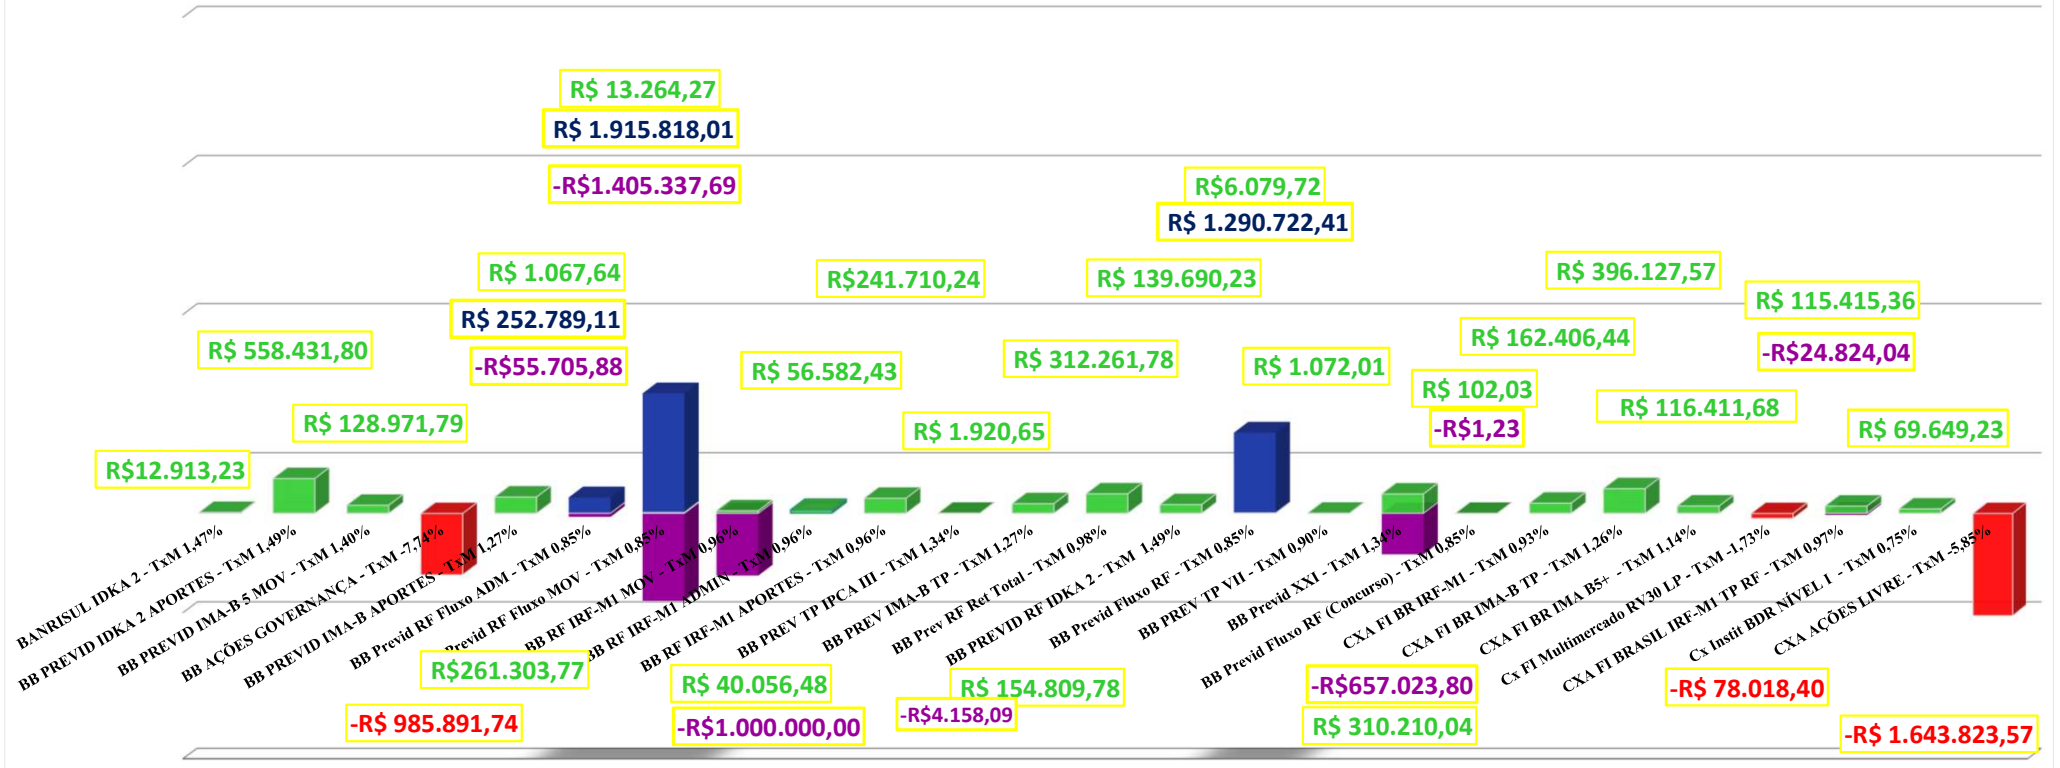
R$ 13.264,27
R$ 1.915.818,01
-R$1.405.337,69
R$6.079,72
R$ 1.290.722,41
R$ 1.067,64
R$241.710,24
R$ 139.690,23
R$ 396.127,57
R$ 115.415,36
R$ 252.789,11
R$ 558.431,80
-R$55.705,88
R$ 162.406,44
-R$24.824,04
R$ 312.261,78
R$ 56.582,43
R$ 1.072,01
R$ 102,03
R$ 128.971,79
-R$1,23
R$ 116.411,68
R$ 1.920,65
R$ 69.649,23
R$12.913,23

BANRISUL IDKA 2 - TxM 1,47%
BB PREVID IDKA 2 APORTES - TxM 1,49%
BB PREVID IMA-B 5 MOV - TxM 1,40%
BB AÇÕES GOVERNANÇA - TxM -7,74%
BB PREVID IMA-B APORTES - TxM 1,27%
BB Previd RF Fluxo ADM - TxM 0,85%
Previd RF Fluxo MOV - TxM 0,85%
BB RF IRF-M1 MOV - TxM 0,96%
BB RF IRF-M1 ADMIN - TxM 0,96%
BB RF IRF-M1 APORTES - TxM 0,96%
BB PREV TP IPCA III - TxM 1,34%
BB PREV IMA-B TP - TxM 1,27%
BB Prev RF Ret Total - TxM 0,98%
BB PREVID RF IDKA 2 - TxM 1,49%
BB Previd Fluxo RF - TxM 0,85%
BB PREV TP VII - TxM 0,90%
BB Previd XXI - TxM 1,34%
BB Previd Fluxo RF (Concurso) - TxM 0,85%
CXA FI BR IRF-M1 - TxM 0,93%
CXA FI BR IMA-B TP - TxM 1,26%
CXA FI BR IMA B5+ - TxM 1,14%
Cx FI Multimercado RV30 LP - TxM -1,73%
CXA FI BRASIL IRF-M1 TP RF - TxM 0,97%
Cx Instit BDR NÍVEL I - TxM 0,75%
CXA AÇÕES LIVRE - TxM -5,85%

R$261.303,77
R$ 40.056,48
R$ 154.809,78
-R$657.023,80
-R$ 78.018,40
-R$ 985.891,74
-R$1.000.000,00
-R$4.158,09
R$ 310.210,04
-R$ 1.643.823,57